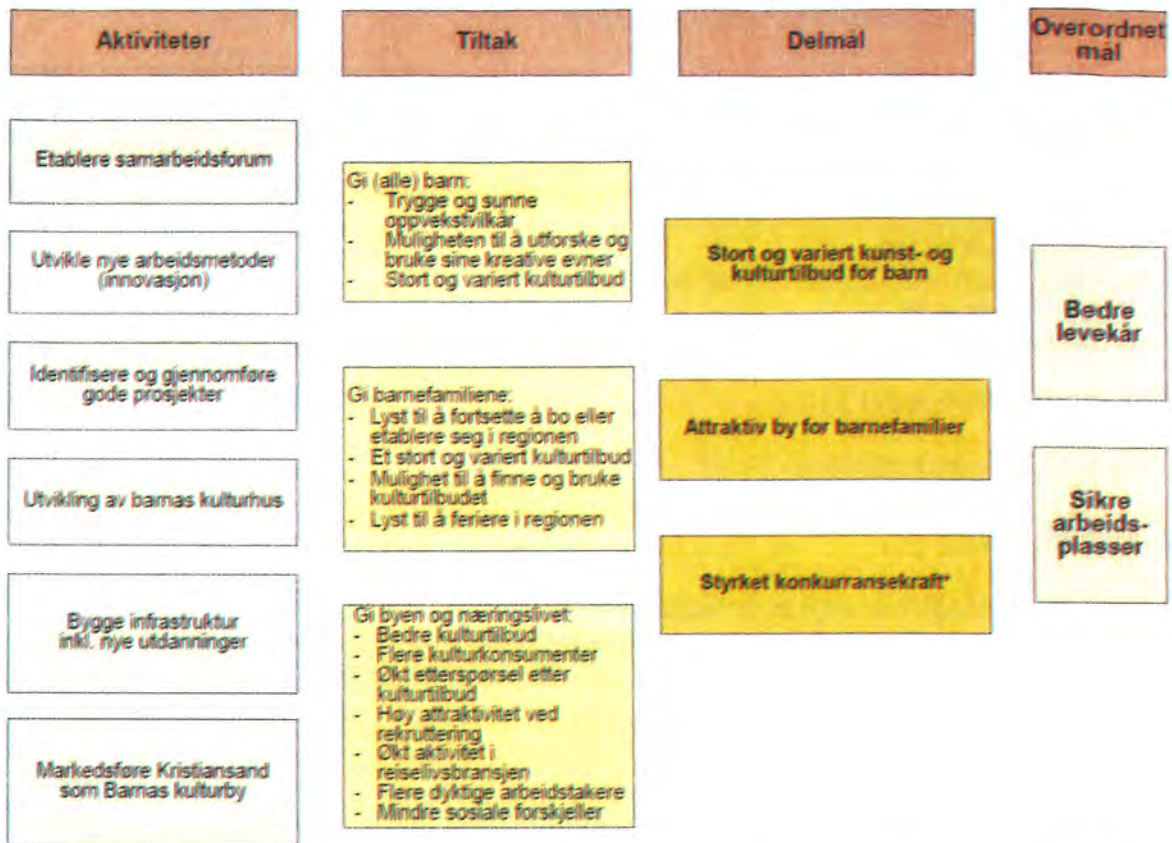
Aktiviteter

Tiltak

Delmål

Overordnet mål

Etablere samarbeidsforum

Utvikle nye arbeidsmetoder (innovasjon)

Identifisere og gjennomføre gode prosjekter

Utvikling av barnas kulturhus

Bygge infrastruktur inkl. nye utdanninger

Markedsføre Kristiansand som Barnas kulturby

Gi (alle) barn:
- Trygge og sunne oppvekstvilkår
- Muligheten til å utforske og bruke sine kreative evner
- Stort og variert kulturtilbud

Gi barnefamiliene:
- Lyst til å fortsette å bo eller etablere seg i regionen
- Et stort og variert kulturtilbud
- Mulighet til å finne og bruke kulturtilbudet
- Lyst til å feriere i regionen

Gi byen og næringslivet:
- Bedre kulturtilbud
- Flere kulturkonsumenter
- Økt etterspørsel etter kulturtilbud
- Høy attraktivitet ved rekruttering
- Økt aktivitet i reiselivsbransjen
- Flere dyktige arbeidstakere
- Mindre sosiale forskjeller

Stort og variert kunst- og kulturtilbud for barn

Attraktiv by for barnefamilier

Styrket konkurransekraft*

Bedre levekår

Sikre arbeidsplasser